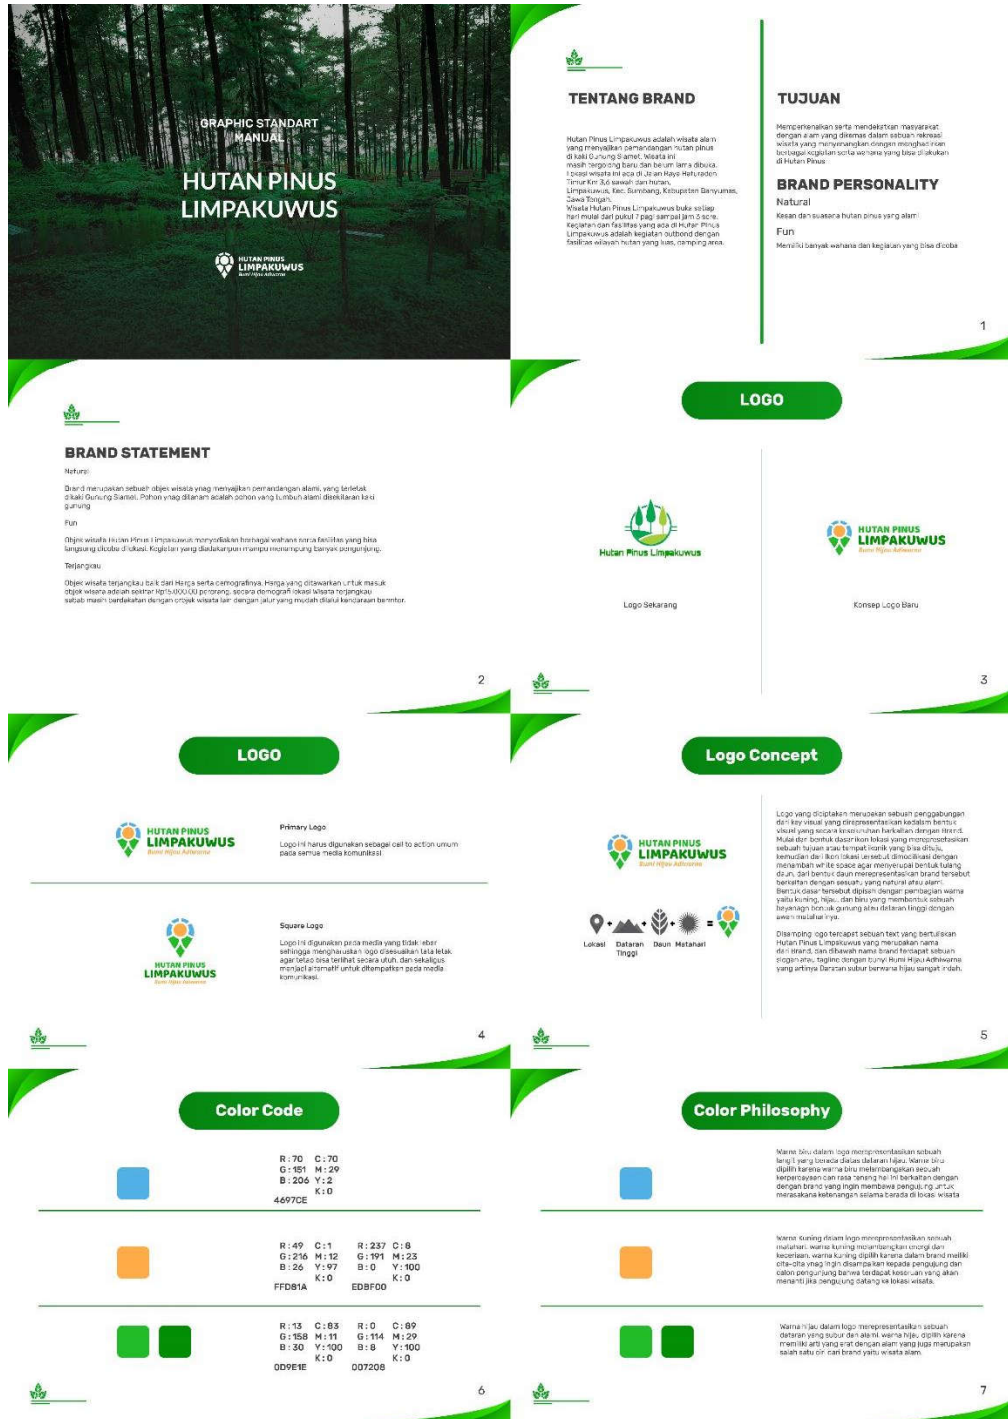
GRAPHIC STANDART MANUAL

HUTAN PINUS LIMPAKUWUS

HUTAN PINUS LIMPAKUWUS Bumi Hijau Adhiwarna

TENTANG BRAND

Hutan Pinus Limpakuwus adalah wisata alam yang menyajikan pemandangan hutan pinus di kaki Gunung Slamet. Wisata ini masih tergolong baru dan belum lama dibuka. Lokasi wisata ini ada di Jalan Raya Baturaden Timur Km 3,6 sawah dan hutan, Limpakuwus, Kec. Sumbang, Kabupaten Banyumas, Jawa Tengah. Wisata Hutan Pinus Limpakuwus buka setiap hari mulai dari pukul 7 pagi sampai jam 5 sore. Kegiatan dan fasilitas yang ada di Hutan Pinus Limpakuwus adalah kegiatan outbond dengan fasilitas wilayah hutan yang luas, camping area.

TUJUAN

Memperkenalkan serta mendekatkan masyarakat dengan alam yang dikemas dalam sebuah rekreasi wisata yang menyenangkan dengan menghadirkan berbagai kegiatan serta wahana yang bisa dilakukan di Hutan Pinus

BRAND PERSONALITY

Natural

Kesan dan suasana hutan pinus yang alami

Fun

Memiliki banyak wahana dan kegiatan yang bisa dicoba

1

BRAND STATEMENT

Natural

Brand merupakan sebuah objek wisata yang menyajikan pemandangan alami, yang terletak dikaki Gunung Slamet. Pohon yang ditanam adalah pohon yang tumbuh alami disekitaran kaki gunung

Fun

Objek wisata Hutan Pinus Limpakuwus menyediakan berbagai wahana serta fasilitas yang bisa langsung dicoba dilokasi. Kegiatan yang diadakanpun mampu menampung banyak pengunjung.

Terjangkau

Objek wisata terjangkau baik dari Harga serta demografinya. Harga yang ditawarkan untuk masuk objek wisata adalah sekitar Rp15.000,00 perorang. secara demografi lokasi wisata terjangkau sebab masih berdekatan dengan objek wisata lain dengan jalur yang mudah dilalui kendaraan bermotor.

2

LOGO

Hutan Pinus Limpakuwus

Logo Sekarang

HUTAN PINUS LIMPAKUWUS Bumi Hijau Adhiwarna

Konsep Logo Baru

3

LOGO

HUTAN PINUS LIMPAKUWUS Bumi Hijau Adhiwarna

Primary Logo

Logo ini harus digunakan sebagai call to action umum pada semua media komunikasi.

HUTAN PINUS LIMPAKUWUS Bumi Hijau Adhiwarna

Square Logo

Logo ini digunakan pada media yang tidak lebar sehingga mengharuskan logo disesuaikan tata letak agar tetap bisa terlihat secara utuh, dan sekaligus menjadi alternatif untuk ditempatkan pada media komunikasi.

4

Logo Concept

HUTAN PINUS LIMPAKUWUS Bumi Hijau Adhiwarna

Lokasi Dataran Tinggi Daun Matahari

Logo yang diciptakan merupakan sebuah penggabungan dari key visual yang direpresentasikan kedalam bentuk visual yang secara keseluruhan berkaitan dengan Brand. Mulai dari bentuk dasar ikon lokasi yang merepresentasikan sebuah tujuan atau tempat ikonik yang bisa dituju, kemudian dari ikon lokasi tersebut dimodifikasi dengan menambah white space agar menyerupai bentuk tulang daun, dari bentuk daun merepresentasikan brand tersebut berkaitan dengan sesuatu yang natural atau alami. Bentuk dasar tersebut dipisah dengan pembagian warna yaitu kuning, hijau, dan biru yang membentuk sebuah bayangan bentuk gunung atau dataran tinggi dengan awan matahari nya.

Disamping logo tercapat sebuah text yang bertuliskan Hutan Pinus Limpakuwus yang merupakan nama dari Brand, dan dibawah nama brand terdapat sebuah slogan atau tagline dengan bunyi Bumi Hijau Adhiwarna yang artinya Daratan subur berwarna hijau sangat indah.

5

Color Code

R : 70 C : 70
G : 151 M : 29
B : 206 Y : 2
K : 0
4697CE

R : 49 C : 1
G : 216 M : 12
B : 26 Y : 97
K : 0
FFD81A

R : 237 C : 8
G : 191 M : 23
B : 0 Y : 100
K : 0
EDBF00

R : 13 C : 83
G : 158 M : 11
B : 30 Y : 100
K : 0
0D9E1E

R : 0 C : 89
G : 114 M : 29
B : 8 Y : 100
K : 0
007208

6

Color Philosophy

Warna biru dalam logo merepresentasikan sebuah langit yang berada diatas dataran hijau. Warna biru dipilih karena warna biru melambangkan sebuah kepercayaan dan rasa tenang hal ini berkaitan dengan dengan brand yang ingin membawa pengunjung untuk merasakan ketenangan selama berada di lokasi wisata

Warna kuning dalam logo merepresentasikan sebuah matahari. warna kuning melambangkan energi dan keceriaan, warna kuning dipilih karena dalam brand memiliki cita-cita yang ingin disampaikan kepada pengunjung dan calon pengunjung bahwa terdapat keceriaan yang akan menanti jika pengunjung datang ke lokasi wisata.

Warna hijau dalam logo merepresentasikan sebuah dataran yang subur dan alami. warna hijau dipilih karena memiliki arti yang erat dengan alam yang juga merupakan salah satu ciri dari brand yaitu wisata alam.

7